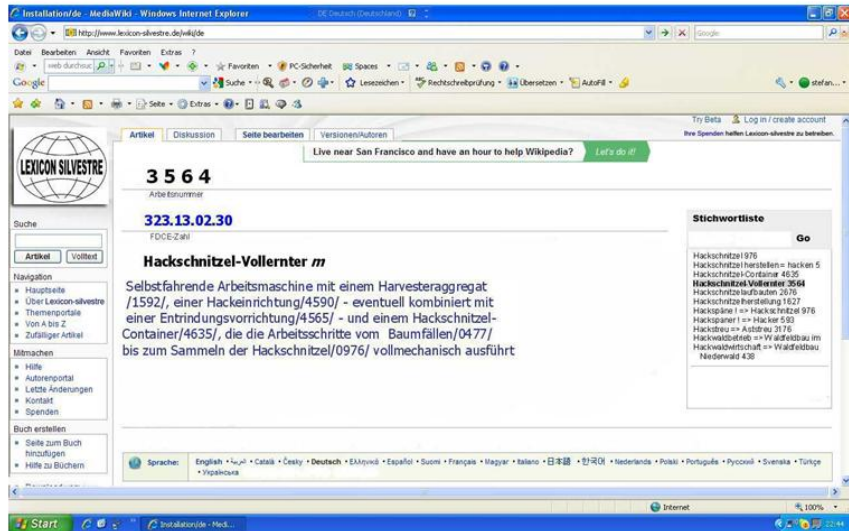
Installation/de - MediaWiki - Windows Internet Explorer

http://www.lexicon-silvestre.de/wiki/de

Datei Bearbeiten Ansicht Favoriten Extras ?

Favoriten PC-Sicherheit Spaces

Google Suche Lesezeichen Rechtschreibprüfung Übersetzen AutoFill stefan...

Seite Extras

Try Beta Log in / create account
Ihre Spenden helfen Lexicon-silvestre zu betreiben.

Artikel Diskussion Seite bearbeiten Versionen/Autoren

Live near San Francisco and have an hour to help Wikipedia? Let's do it!

LEXICON SILVESTRE

3564
Arbeitsnummer

323.13.02.30
FDCE-Zahl

Hackschnitzel-Vollernter $m$

Selbstfahrende Arbeitsmaschine mit einem Harvesteraggregat /1592/, einer Hackeinrichtung/4590/ - eventuell kombiniert mit einer Entrindungsvorrichtung/4565/ - und einem Hackschnitzel-Container/4635/, die die Arbeitsschritte vom Baumfällen/0477/ bis zum Sammeln der Hackschnitzel/0976/ vollmechanisch ausführt

Suche
Artikel Volltext

Navigation
Hauptseite
Über Lexicon-silvestre
Themenportale
Von A bis Z
Zufälliger Artikel

Mitmachen
Hilfe
Autorenportal
Letzte Änderungen
Kontakt
Spenden

Buch erstellen
Seite zum Buch hinzufügen
Hilfe zu Büchern

Stichwortliste
Go
Hackschnitzel 976
Hackschnitzel herstellen = hacken 5
Hackschnitzel-Container 4635
Hackschnitzel-Vollernter 3564
Hackschnitzellaufbauten 2676
Hackschnitzelherstellung 1627
Hackspäne ! => Hackschnitzel 976
Hackspaner ! => Hacker 593
Hackstreu => Aststreu 3176
Hackwaldbetrieb => Waldfeldbau im Hackwaldwirtschaft => Waldfeldbau Niederwald 438

Sprache: English • العربية • Català • Česky • Deutsch • Ελληνικά • Español • Suomi • Français • Magyar • Italiano • 日本語 • 한국어 • Nederlands • Polski • Português • Русский • Svenska • Türkçe • Українська

Internet 100%

Start Installation/de - Medi...